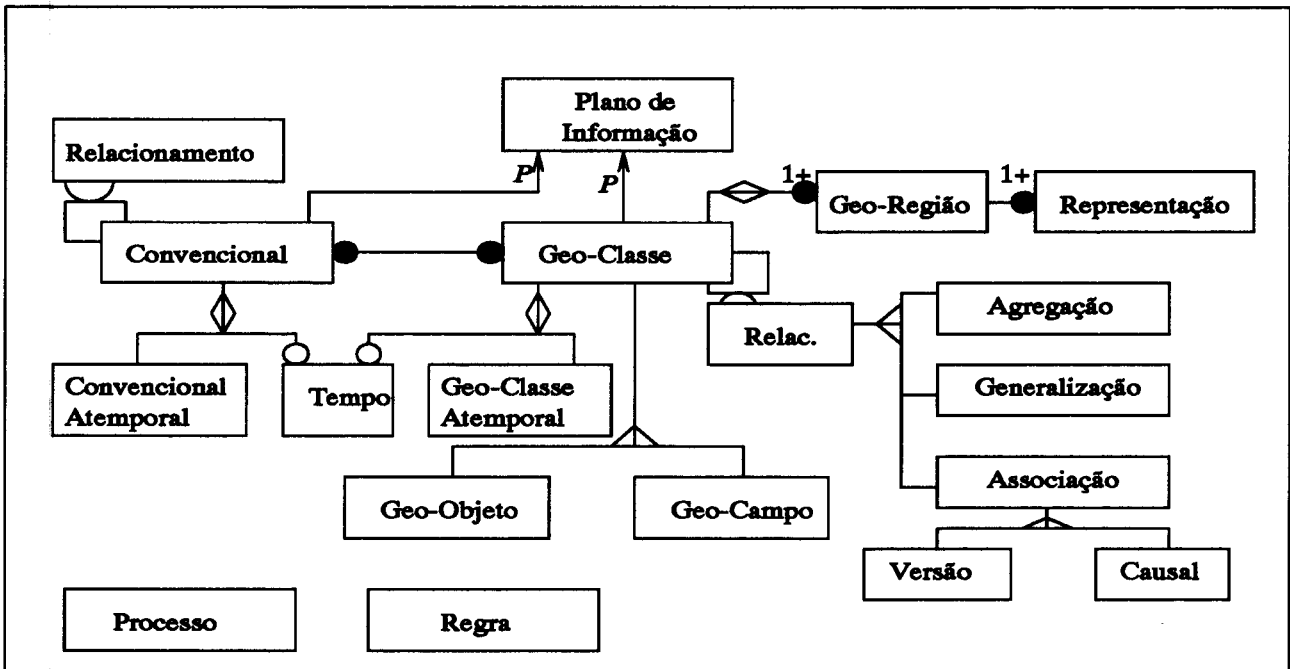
Plano de Informação

Relacionamento

P

P

1+

Geo-Região

1+

Representação

Convencional

Geo-Classe

Relac.

Agregação

Convencional Atemporal

Tempo

Geo-Classe Atemporal

Generalização

Associação

Geo-Objeto

Geo-Campo

Versão

Causal

Processo

Regra